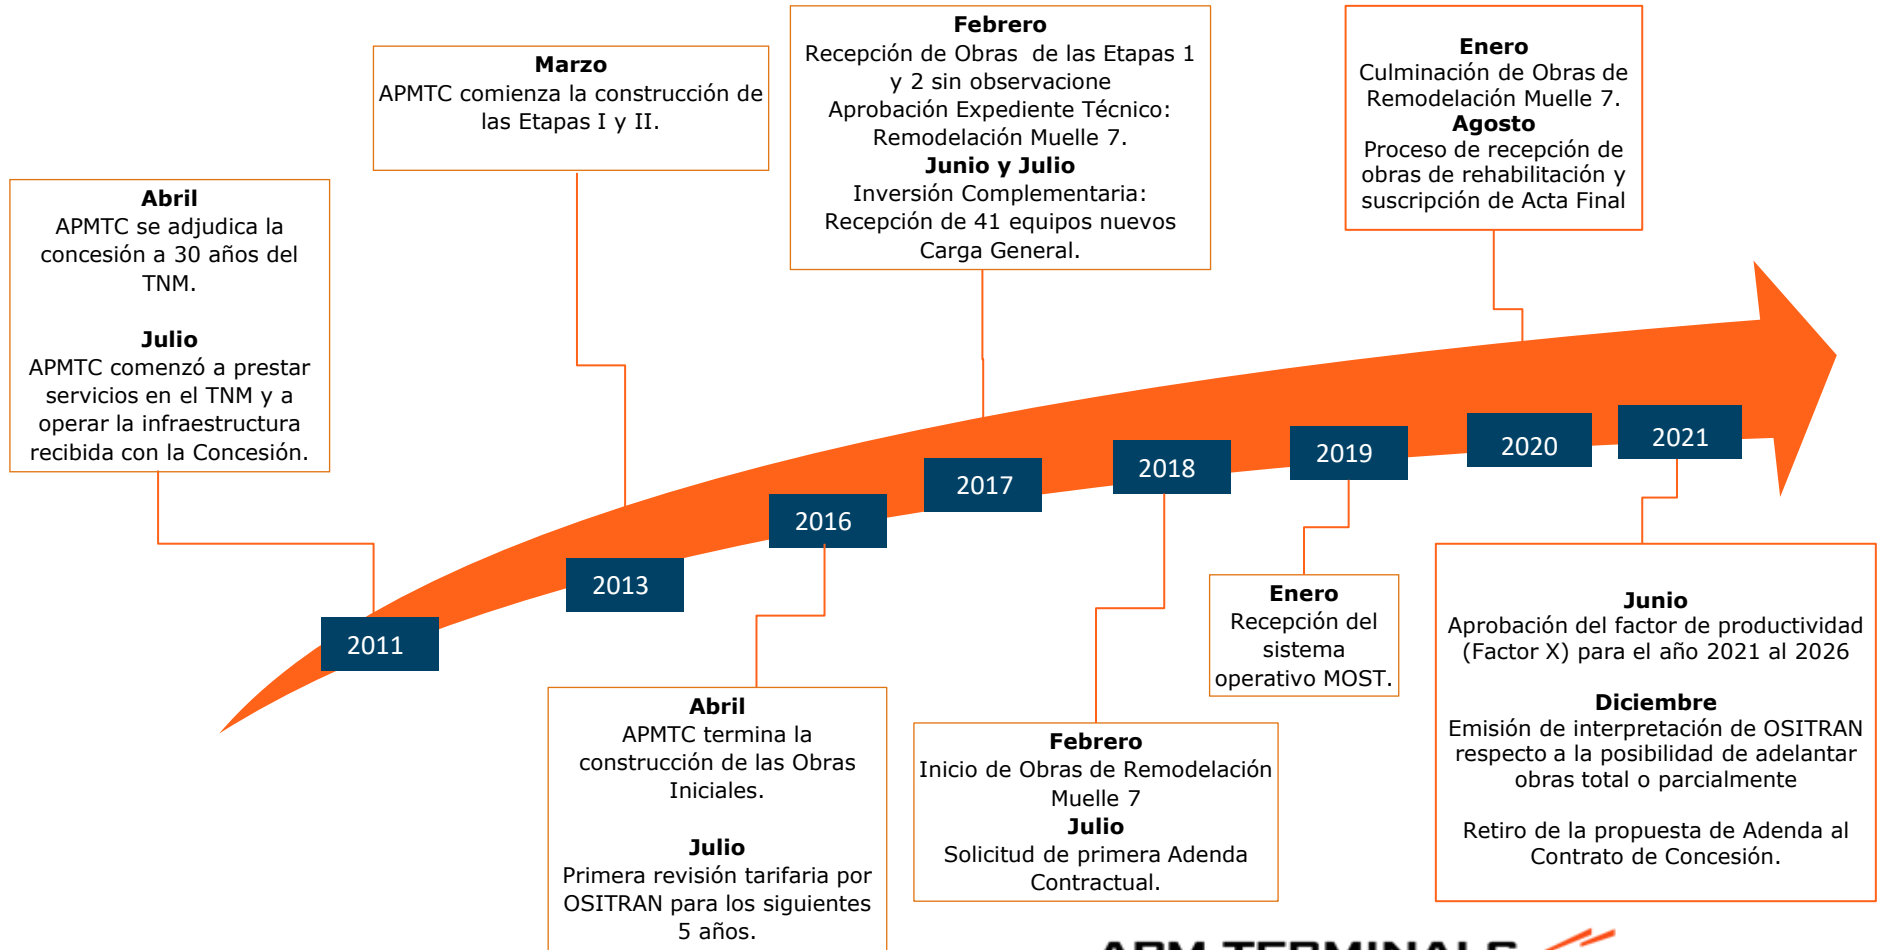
Abril
APMTC se adjudica la concesión a 30 años del TNM.

Julio
APMTC comenzó a prestar servicios en el TNM y a operar la infraestructura recibida con la Concesión.

Marzo
APMTC comienza la construcción de las Etapas I y II.

Febrero
Recepción de Obras de las Etapas 1 y 2 sin observacione
Aprobación Expediente Técnico: Remodelación Muelle 7.
Junio y Julio
Inversión Complementaria: Recepción de 41 equipos nuevos Carga General.

Enero
Culminación de Obras de Remodelación Muelle 7.
Agosto
Proceso de recepción de obras de rehabilitación y suscripción de Acta Final

2011

2013

2016

2017

2018

2019

2020

2021

Abril
APMTC termina la construcción de las Obras Iniciales.

Julio
Primera revisión tarifaria por OSITRAN para los siguientes 5 años.

Febrero
Inicio de Obras de Remodelación Muelle 7
Julio
Solicitud de primera Adenda Contractual.

Enero
Recepción del sistema operativo MOST.

Junio
Aprobación del factor de productividad (Factor X) para el año 2021 al 2026

Diciembre
Emisión de interpretación de OSITRAN respecto a la posibilidad de adelantar obras total o parcialmente

Retiro de la propuesta de Adenda al Contrato de Concesión.

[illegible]